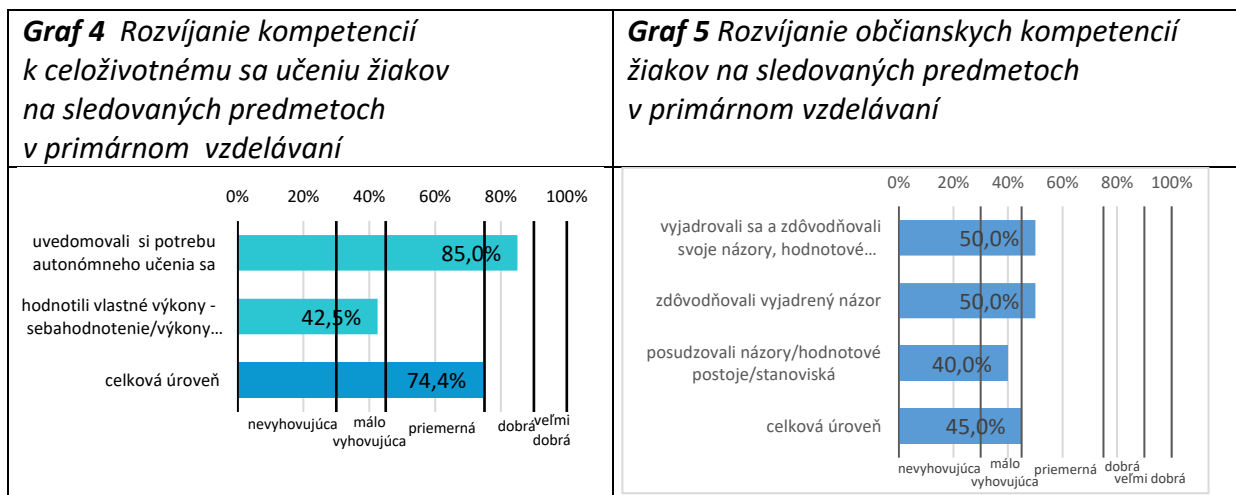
**Graf 4** Rozvíjanie kompetencií k celoživotnému sa učeniu žiakov na sledovaných predmetoch v primárnom vzdelávaní

0% 20% 40% 60% 80% 100%

uvedomovali si potrebu autonómneho učenia sa 85,0%

hodnotili vlastné výkony - sebahodnotenie/výkony… 42,5%

celková úroveň 74,4%

nevyhovujúca málo vyhovujúca priemerná dobrá veľmi dobrá

**Graf 5** Rozvíjanie občianskych kompetencií žiakov na sledovaných predmetoch v primárnom vzdelávaní

0% 20% 40% 60% 80% 100%

vyjadrovali sa a zdôvodňovali svoje názory, hodnotové… 50,0%

zdôvodňovali vyjadrený názor 50,0%

posudzovali názory/hodnotové postoje/stanoviská 40,0%

celková úroveň 45,0%

nevyhovujúca málo vyhovujúca priemerná dobrá veľmi dobrá